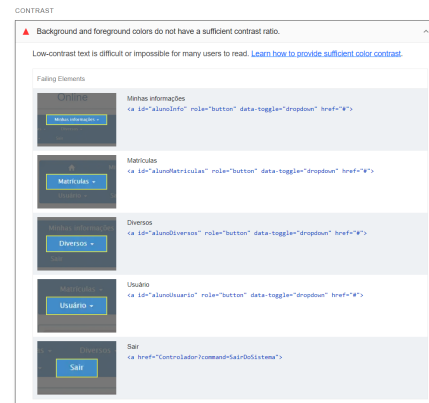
CONTRAST

Background and foreground colors do not have a sufficient contrast ratio.

Low-contrast text is difficult or impossible for many users to read. Learn how to provide sufficient color contrast.

Failing Elements

Online
Minhas informações
Minhas informações
<a id="alunoInfo" role="button" data-toggle="dropdown" href="#">

Matrículas
Matrículas
<a id="alunoMatriculas" role="button" data-toggle="dropdown" href="#">

Minhas informações
Diversos
Diversos
<a id="alunoDiversos" role="button" data-toggle="dropdown" href="#">

Matrículas
Usuário
Usuário
<a id="alunoUsuario" role="button" data-toggle="dropdown" href="#">

Diversos
Sair
Sair
<a href="Controlador?command=SairDoSistema">